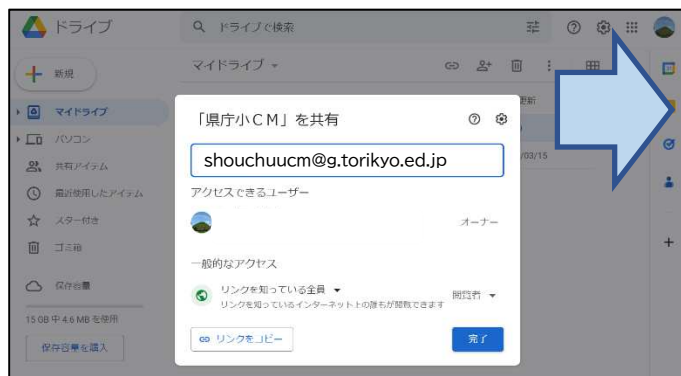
ドライブ

ドライブで検索

新規

マイドライブ

パソコン

共有アイテム

最近使用したアイテム

スター付き

ゴミ箱

保存容量

15 GB 中 4.6 MB を使用

保存容量を購入

マイドライブ ▾

更新

/03/15

「県庁小ＣＭ」を共有

shouchuucm@g.torikyo.ed.jp

アクセスできるユーザー

オーナー

一般的なアクセス

リンクを知っている全員 ▾

リンクを知っているインターネット上の誰もが閲覧できます

閲覧者 ▾

リンクをコピー

完了